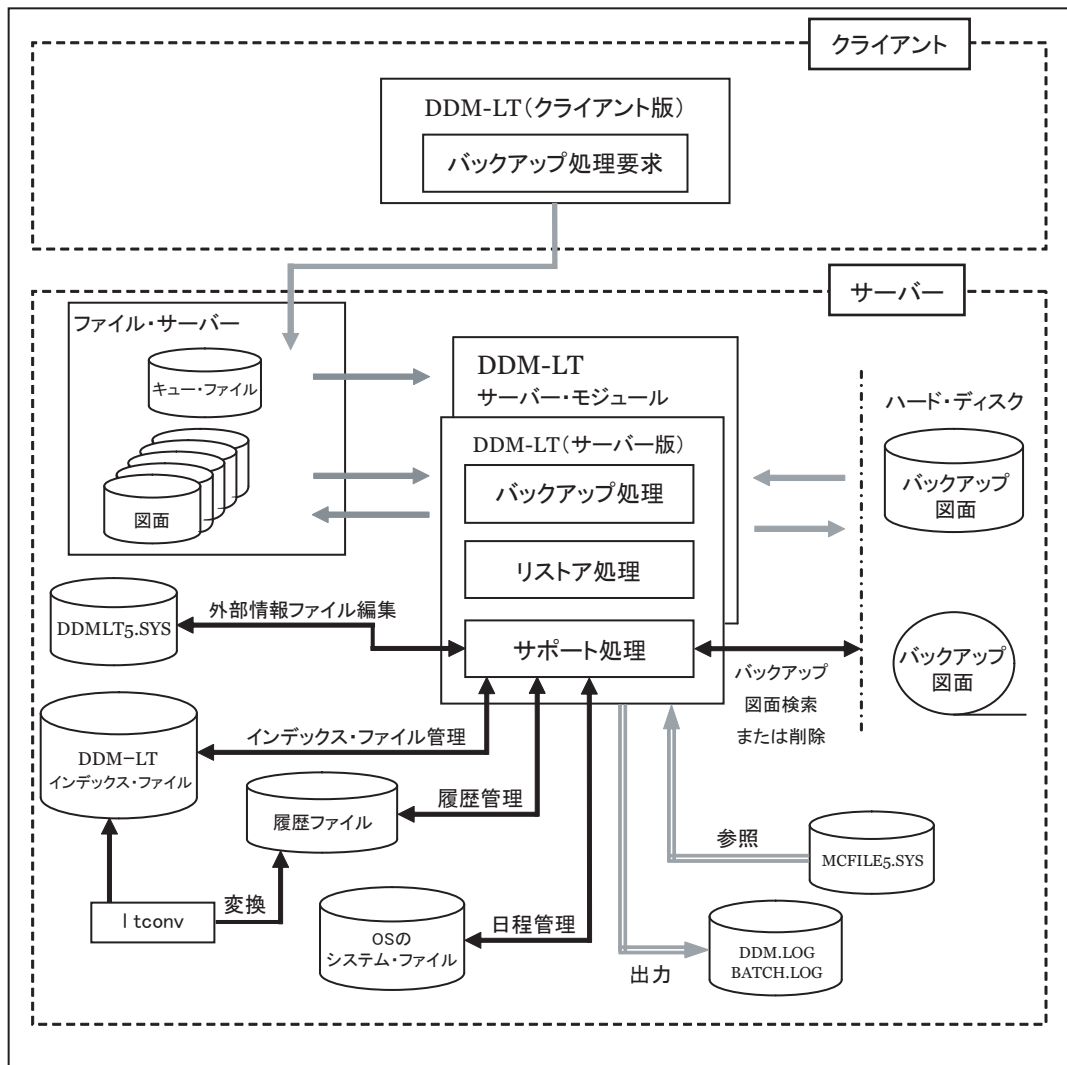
クライアント

DDM-LT（クライアント版）

バックアップ処理要求

サーバー

ファイル・サーバー

キュー・ファイル

図面

DDM-LT
サーバー・モジュール

DDM-LT（サーバー版）

バックアップ処理

リストア処理

サポート処理

ハード・ディスク

バックアップ
図面

バックアップ
図面

DDMLT5.SYS

外部情報ファイル編集

DDM−LT
インデックス・ファイル

インデックス・ファイル管理

履歴ファイル

履歴管理

バックアップ
図面検索
または削除

参照

MCFILE5.SYS

ltconv

変換

OSの
システム・ファイル

日程管理

DDM.LOG
BATCH.LOG

出力